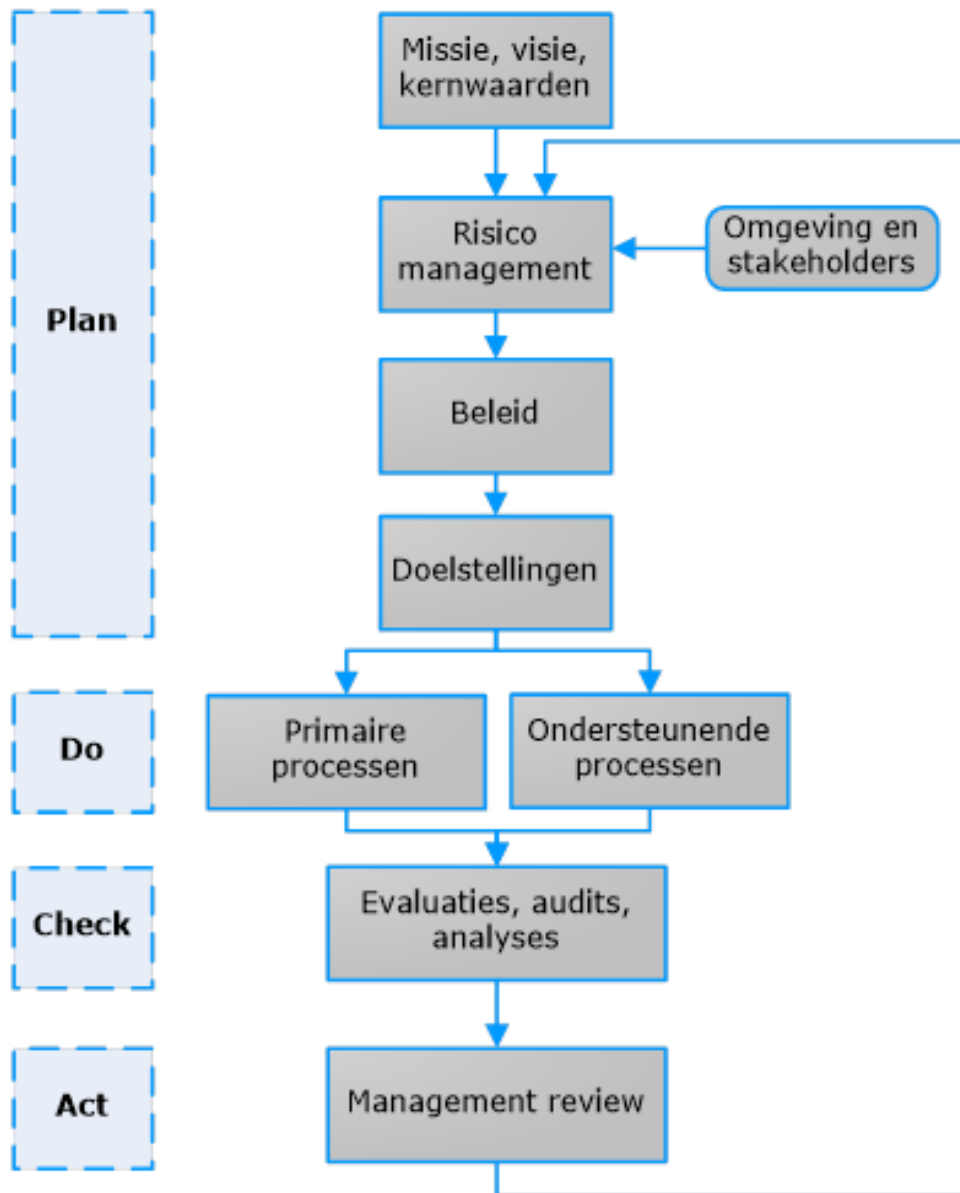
Plan

Missie, visie, kernwaarden

Risico management

Omgeving en stakeholders

Beleid

Doelstellingen

Do

Primaire processen

Ondersteunende processen

Check

Evaluaties, audits, analyses

Act

Management review